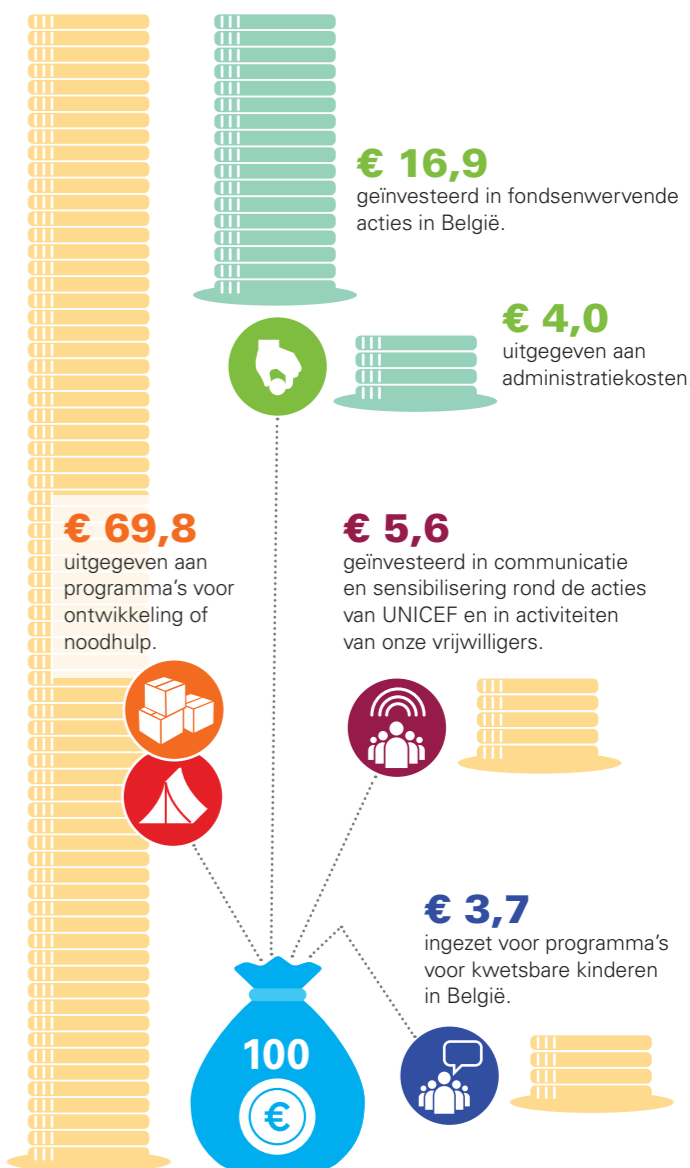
€ 16,9
geïnvesteerd in fondsenwervende acties in België.

€ 4,0
uitgegeven aan administratiekosten.

€ 69,8
uitgegeven aan programma's voor ontwikkeling of noodhulp.

€ 5,6
geïnvesteerd in communicatie en sensibilisering rond de acties van UNICEF en in activiteiten van onze vrijwilligers.

€ 3,7
ingezet voor programma's voor kwetsbare kinderen in België.

100
€